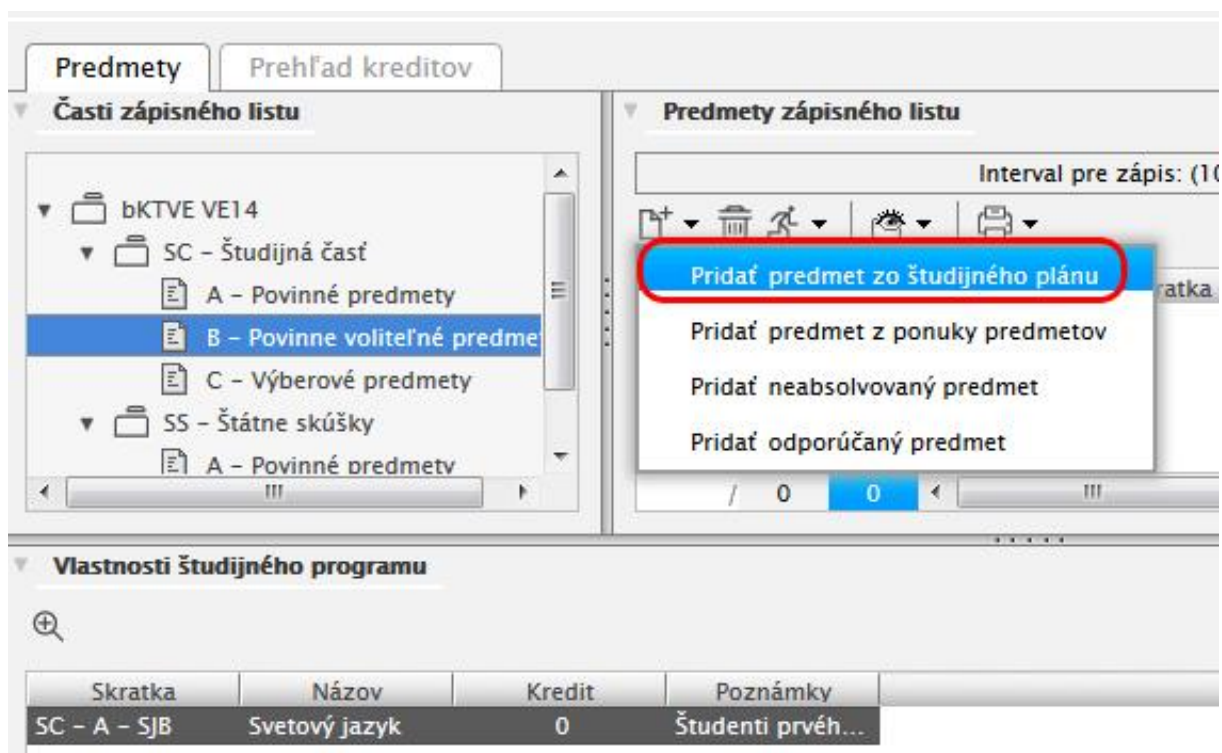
Predmety | Prehľad kreditov

Časti zápisného listu

bKTVE VE14
SC – Študijná časť
A – Povinné predmety
B – Povinne voliteľné predme
C – Výberové predmety
SS – Štátne skúšky
A – Povinné predmety

Predmety zápisného listu

Interval pre zápis: (1

Pridať predmet zo študijného plánu
Pridať predmet z ponuky predmetov
Pridať neabsolvovaný predmet
Pridať odporúčaný predmet

ratka

/ 0 0

Vlastnosti študijného programu

| Skratka | Názov | Kredit | Poznámky |
|---|---|---|---|
| SC – A – SJB | Svetový jazyk | 0 | Študenti prvéh... |